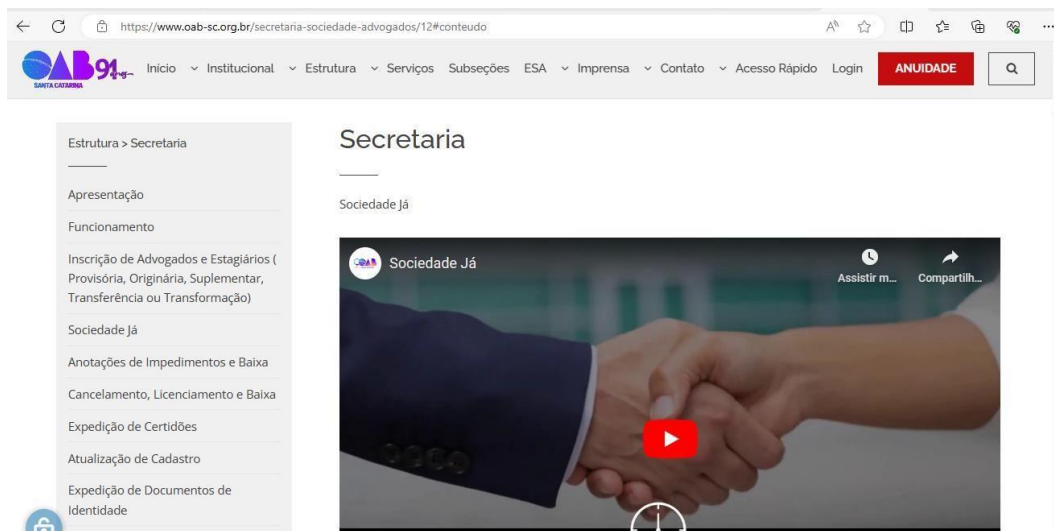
https://www.oab-sc.org.br/secretaria-sociedade-advogados/12#conteudo

OAB 91 anos SANTA CATARINA

Início Institucional Estrutura Serviços Subseções ESA Imprensa Contato Acesso Rápido Login ANUIDADE

Estrutura > Secretaria

Apresentação

Funcionamento

Inscrição de Advogados e Estagiários ( Provisória, Originária, Suplementar, Transferência ou Transformação)

Sociedade Já

Anotações de Impedimentos e Baixa

Cancelamento, Licenciamento e Baixa

Expedição de Certidões

Atualização de Cadastro

Expedição de Documentos de Identidade

Secretaria

Sociedade Já

Sociedade Já

Assistir m...

Compartilh...